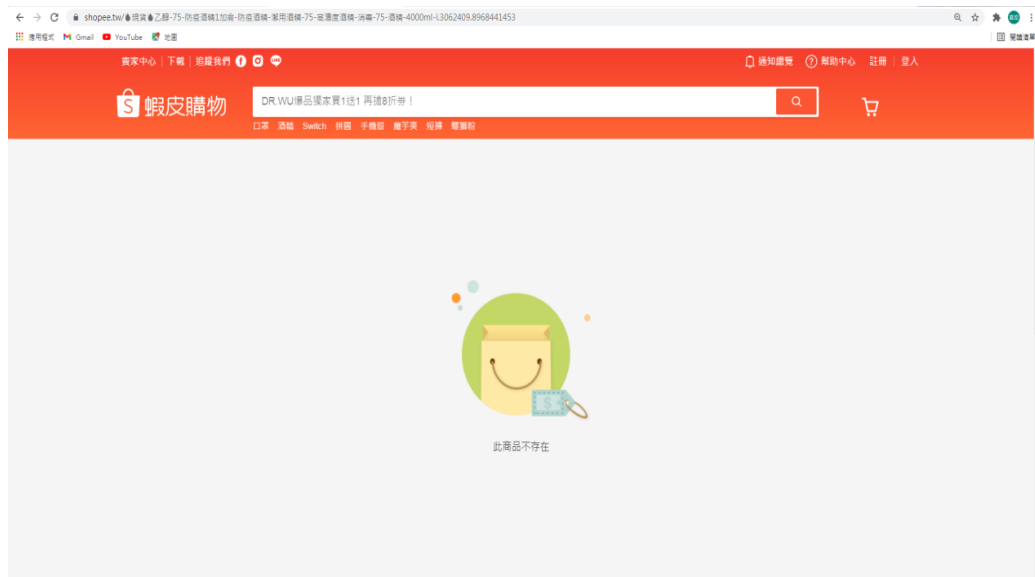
shopee.tw/💧現貨💧乙醇-75-防疫酒精1加侖-防疫酒精-潔用酒精-75-高濃度酒精-消毒-75-酒精-4000ml-i.3062409.8968441453

應用程式 Gmail YouTube 地圖

閱讀清單

賣家中心 | 下載 | 追蹤我們

通知總覽 幫助中心 註冊 | 登入

蝦皮購物

DR.WU爆品獨家買1送1 再搶8折券！

口罩 酒精 Switch 拼圖 手機殼 魔字爽 短褲 蘿蔔粉

此商品不存在